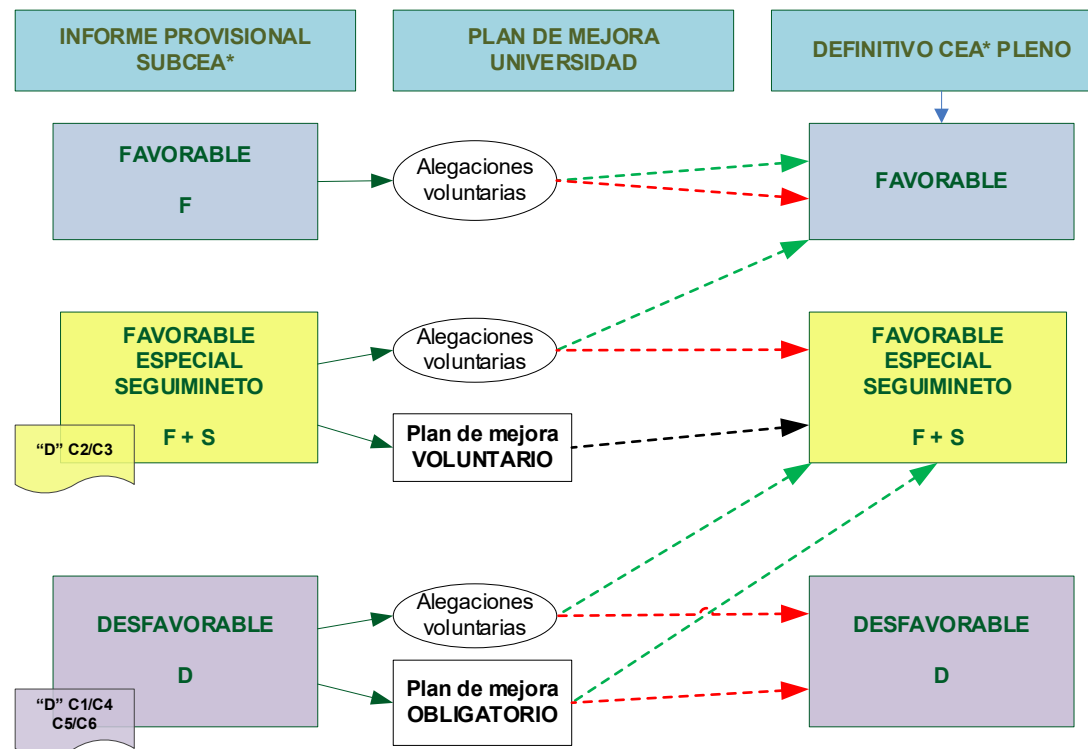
INFORME PROVISIONAL SUBCEA*

PLAN DE MEJORA UNIVERSIDAD

DEFINITIVO CEA* PLENO

FAVORABLE

F

Alegaciones voluntarias

FAVORABLE

FAVORABLE ESPECIAL SEGUIMINETO

F + S

"D" C2/C3

Alegaciones voluntarias

Plan de mejora VOLUNTARIO

FAVORABLE ESPECIAL SEGUIMINETO

F + S

DESFAVORABLE

D

"D" C1/C4 C5/C6

Alegaciones voluntarias

Plan de mejora OBLIGATORIO

DESFAVORABLE

D